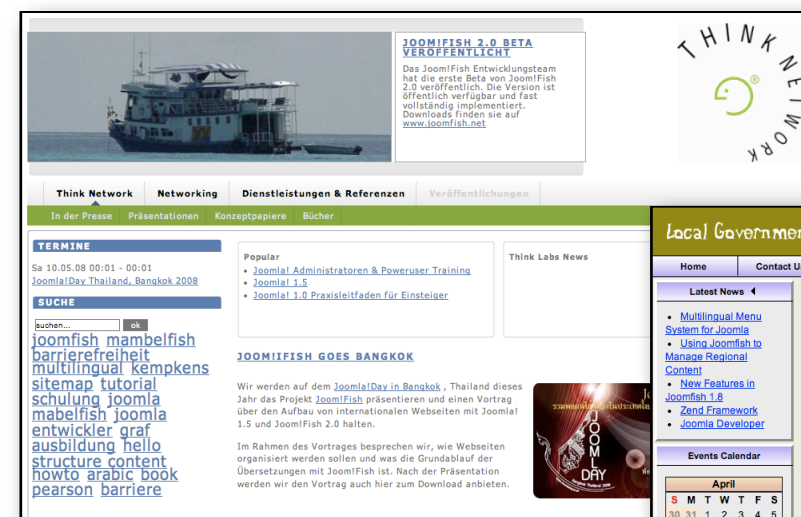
JOOM!FISH 2.0 BETA VERÖFFENTLICHT

Das Joom!Fish Entwicklungsteam hat die erste Beta von Joom!Fish 2.0 veröffentlicht. Die Version ist öffentlich verfügbar und fast vollständig implementiert. Downloads finden sie auf www.joomfish.net

THINK NETWORK

Think Network | Networking | Dienstleistungen & Referenzen | Veröffentlichungen

In der Presse | Präsentationen | Konzeptpapiere | Bücher

TERMINE

Sa 10.05.08 00:01 - 00:01
Joomla!Day Thailand, Bangkok 2008

SUCHE

suchen... ok

joomfish mambelfish barrierefreiheit multilingual kempkens sitemap tutorial schulung joomla mabelfish joomla entwickler graf ausbildung hello structure content howto arabic book pearson barriere

Popular
- Joomla! Administratoren & Poweruser Training
- Joomla! 1.5
- Joomla! 1.0 Praxisleitfaden für Einsteiger

Think Labs News

JOOM!FISH GOES BANGKOK

Wir werden auf dem Joomla!Day in Bangkok , Thailand dieses Jahr das Projekt Joom!Fish präsentieren und einen Vortrag über den Aufbau von internationalen Webseiten mit Joomla! 1.5 und Joom!Fish 2.0 halten.

Im Rahmen des Vortrages besprechen wir, wie Webseiten organisiert werden sollen und was die Grundablauf der Übersetzungen mit Joom!Fish ist. Nach der Präsentation werden wir den Vortrag auch hier zum Download anbieten.

JOOMLA DAY

Local Governmen

Home | Contact U

Latest News

- Multilingual Menu System for Joomla
- Using Joomfish to Manage Regional Content
- New Features in Joomfish 1.8
- Zend Framework
- Joomla Developer

Events Calendar

April

| S | M | T | W | T | F | S |
|---|---|---|---|---|---|---|
| 30 | 31 | 1 | 2 | 3 | 4 | 5 |